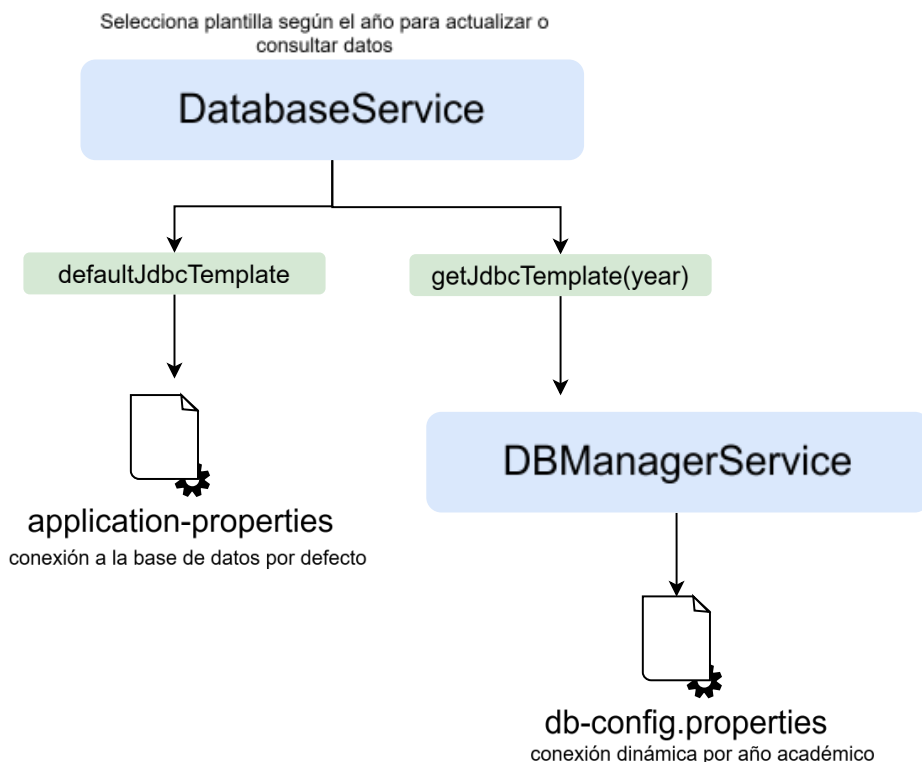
Selecciona plantilla según el año para actualizar o consultar datos

DatabaseService

defaultJdbcTemplate

getJdbcTemplate(year)

application-properties
conexión a la base de datos por defecto

DBManagerService

db-config.properties
conexión dinámica por año académico